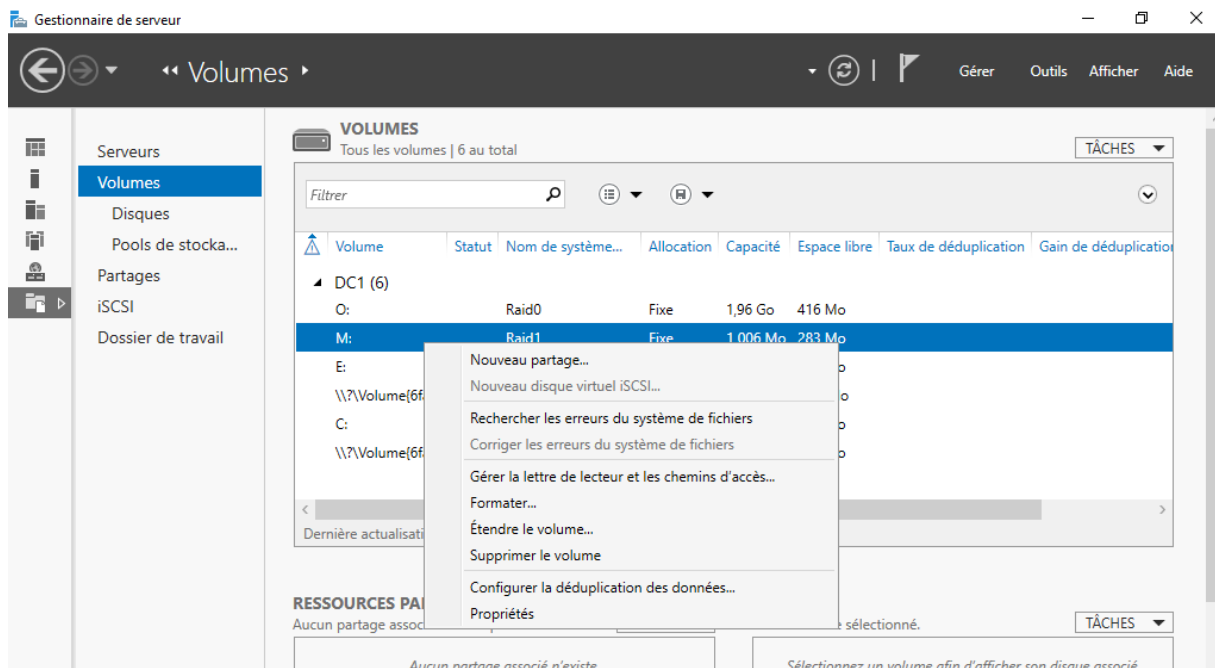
Gestionnaire de serveur

◂◂ Volumes ▸

Gérer Outils Afficher Aide

Serveurs
Volumes
Disques
Pools de stocka...
Partages
iSCSI
Dossier de travail

VOLUMES
Tous les volumes | 6 au total

TÂCHES

Filtrer

| Volume | Statut | Nom de système... | Allocation | Capacité | Espace libre | Taux de déduplication | Gain de déduplication |
|---|---|---|---|---|---|---|---|
| DC1 (6) | | | | | | | |
| O: | | Raid0 | Fixe | 1,96 Go | 416 Mo | | |
| M: | | Raid1 | Fixe | 1 006 Mo | 283 Mo | | |
| E: | | | | | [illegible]o | | |
| \\?\Volume{6f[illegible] | | | | | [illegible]o | | |
| C: | | | | | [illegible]o | | |
| \\?\Volume{6f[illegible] | | | | | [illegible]o | | |

Dernière actualisati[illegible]

Nouveau partage...
Nouveau disque virtuel iSCSI...
Rechercher les erreurs du système de fichiers
Corriger les erreurs du système de fichiers
Gérer la lettre de lecteur et les chemins d'accès...
Formater...
Étendre le volume...
Supprimer le volume
Configurer la déduplication des données...
Propriétés

RESSOURCES PA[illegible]
Aucun partage assoc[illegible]

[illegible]e sélectionné.

TÂCHES

Aucun partage associé n'existe.

Sélectionnez un volume afin d'afficher son disque associé.